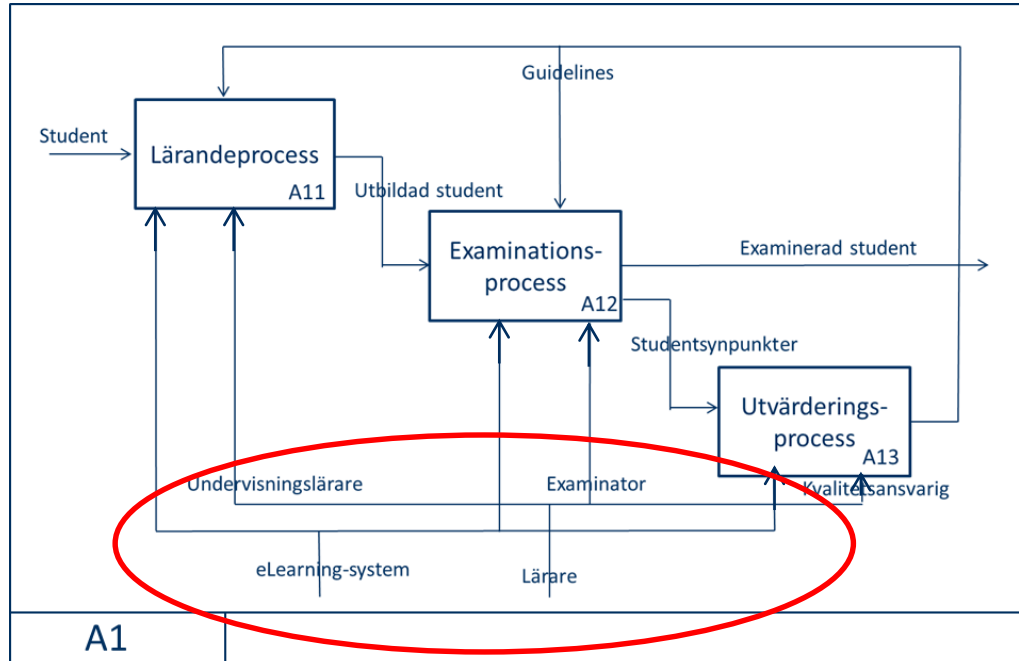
Guidelines

Student

Lärandeprocess
A11

Utbildad student

Examinationsprocess
A12

Examinerad student

Studentsynpunkter

Utvärderingsprocess
A13

Undervisningslärare

Examinator

Kvalitetsansvarig

eLearning-system

Lärare

A1